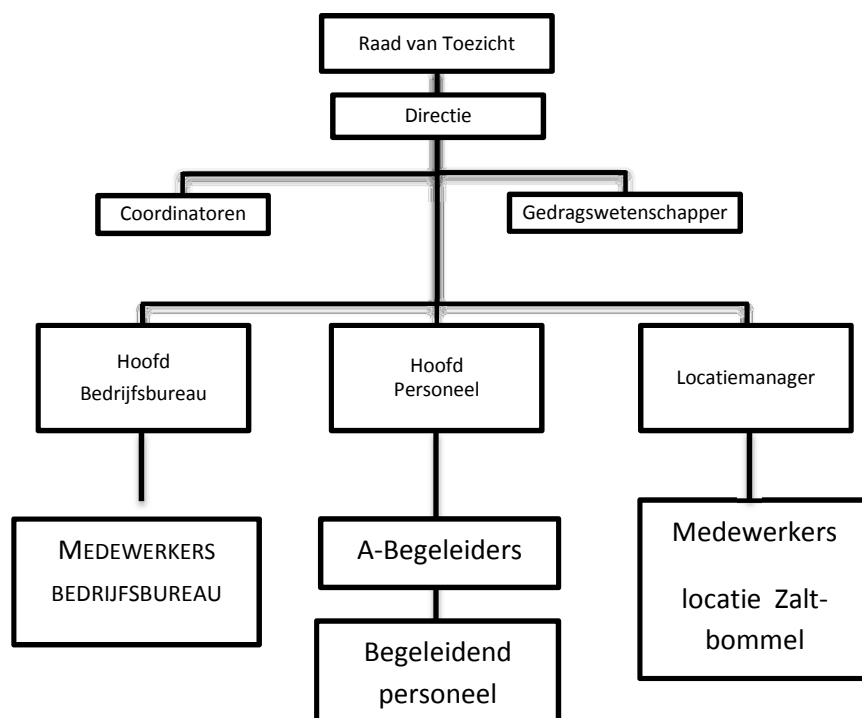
Raad van Toezicht

Directie

Coordinatoren

Gedragswetenschapper

Hoofd Bedrijfsbureau

Hoofd Personeel

Locatiemanager

MEDEWERKERS BEDRIJFSBUREAU

A-Begeleiders

Begeleidend personeel

Medewerkers locatie Zaltbommel